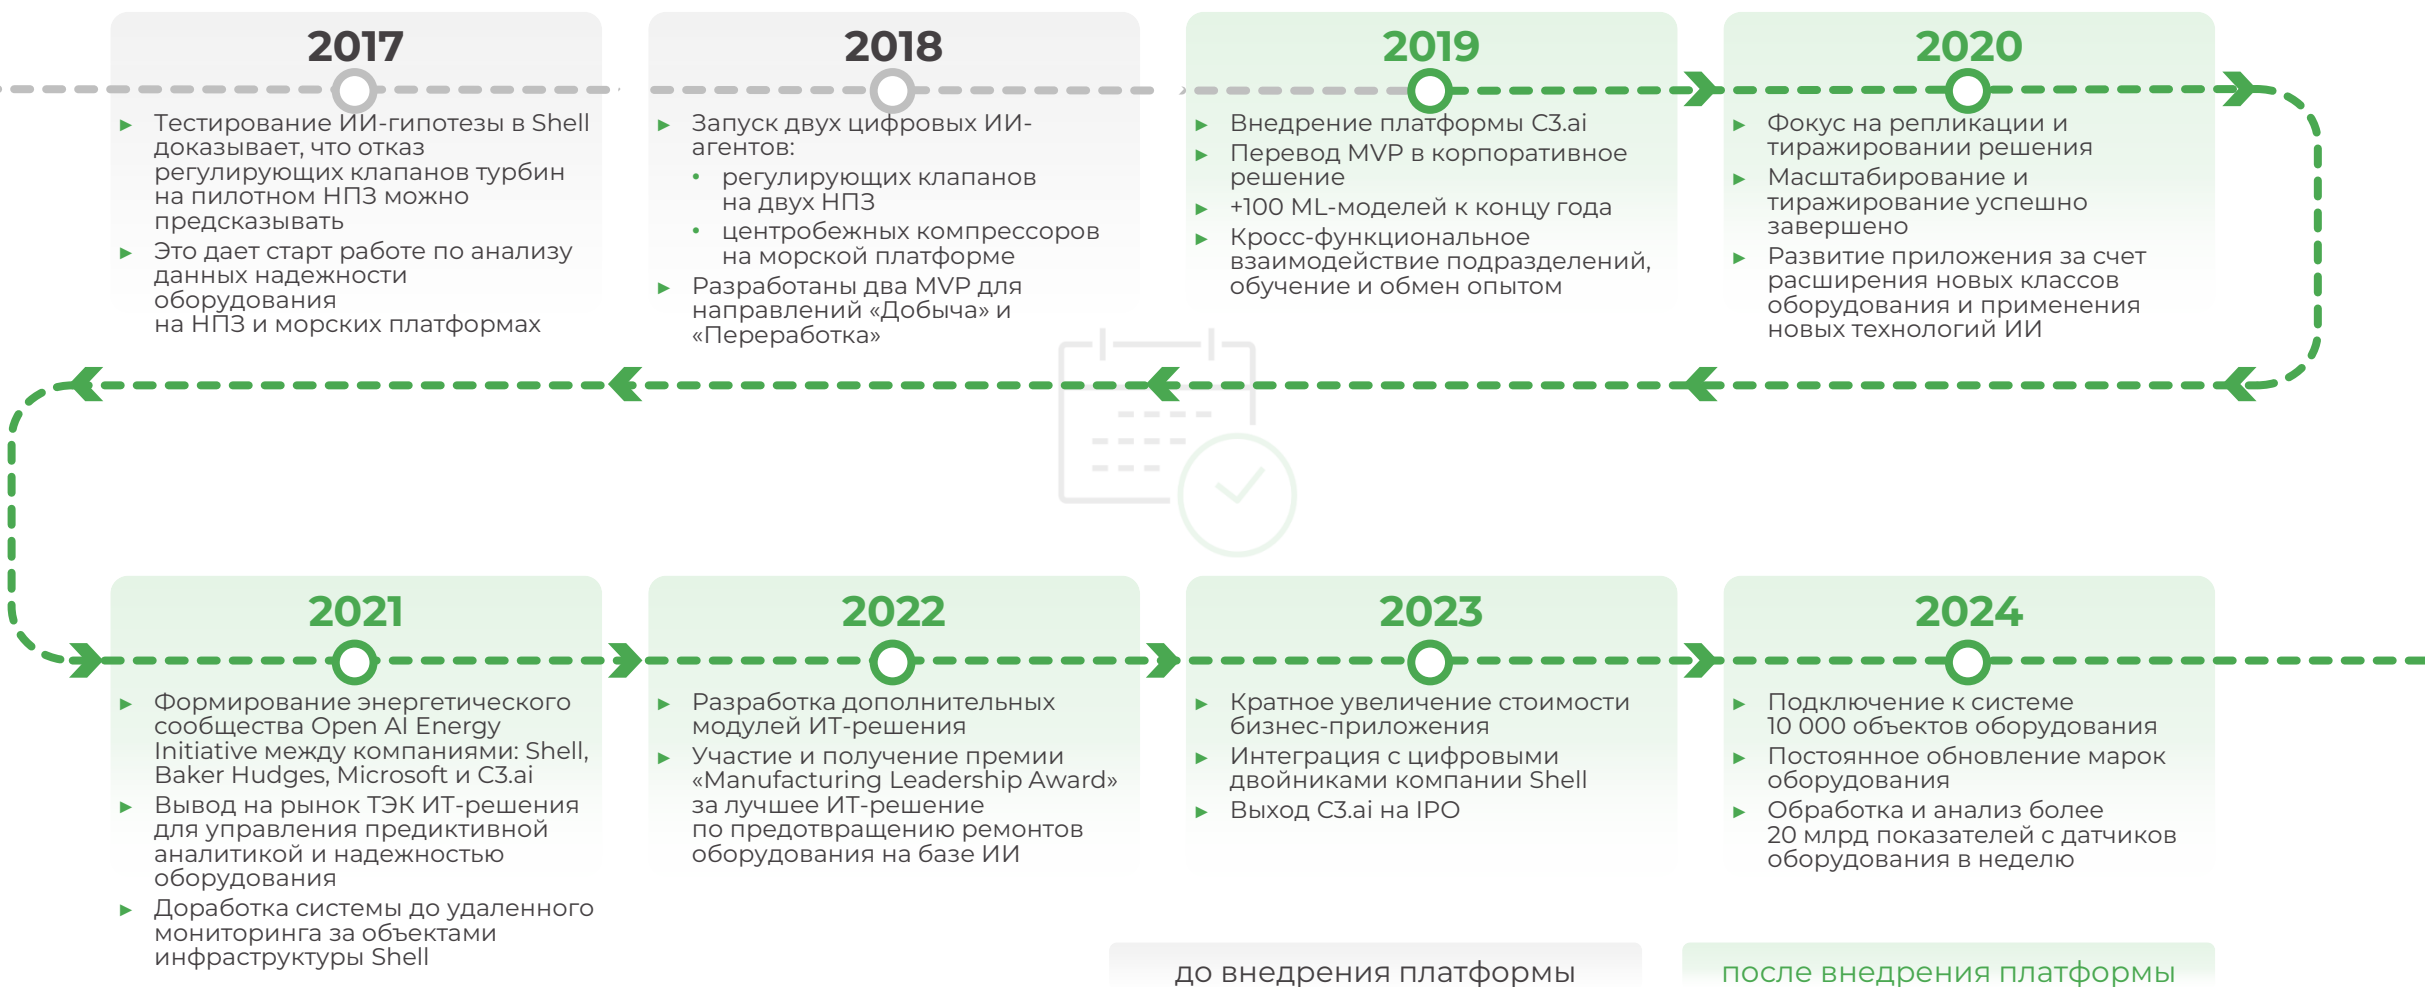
2017

▸ Тестирование ИИ-гипотезы в Shell доказывает, что отказ регулирующих клапанов турбин на пилотном НПЗ можно предсказывать
▸ Это дает старт работе по анализу данных надежности оборудования на НПЗ и морских платформах

2018

▸ Запуск двух цифровых ИИ-агентов:
• регулирующих клапанов на двух НПЗ
• центробежных компрессоров на морской платформе
▸ Разработаны два MVP для направлений «Добыча» и «Переработка»

2019

▸ Внедрение платформы C3.ai
▸ Перевод MVP в корпоративное решение
▸ +100 ML-моделей к концу года
▸ Кросс-функциональное взаимодействие подразделений, обучение и обмен опытом

2020

▸ Фокус на репликации и тиражировании решения
▸ Масштабирование и тиражирование успешно завершено
▸ Развитие приложения за счет расширения новых классов оборудования и применения новых технологий ИИ

2021

▸ Формирование энергетического сообщества Open AI Energy Initiative между компаниями: Shell, Baker Hudges, Microsoft и C3.ai
▸ Вывод на рынок ТЭК ИТ-решения для управления предиктивной аналитикой и надежностью оборудования
▸ Доработка системы до удаленного мониторинга за объектами инфраструктуры Shell

2022

▸ Разработка дополнительных модулей ИТ-решения
▸ Участие и получение премии «Manufacturing Leadership Award» за лучшее ИТ-решение по предотвращению ремонтов оборудования на базе ИИ

2023

▸ Кратное увеличение стоимости бизнес-приложения
▸ Интеграция с цифровыми двойниками компании Shell
▸ Выход C3.ai на IPO

2024

▸ Подключение к системе 10 000 объектов оборудования
▸ Постоянное обновление марок оборудования
▸ Обработка и анализ более 20 млрд показателей с датчиков оборудования в неделю

до внедрения платформы

после внедрения платформы